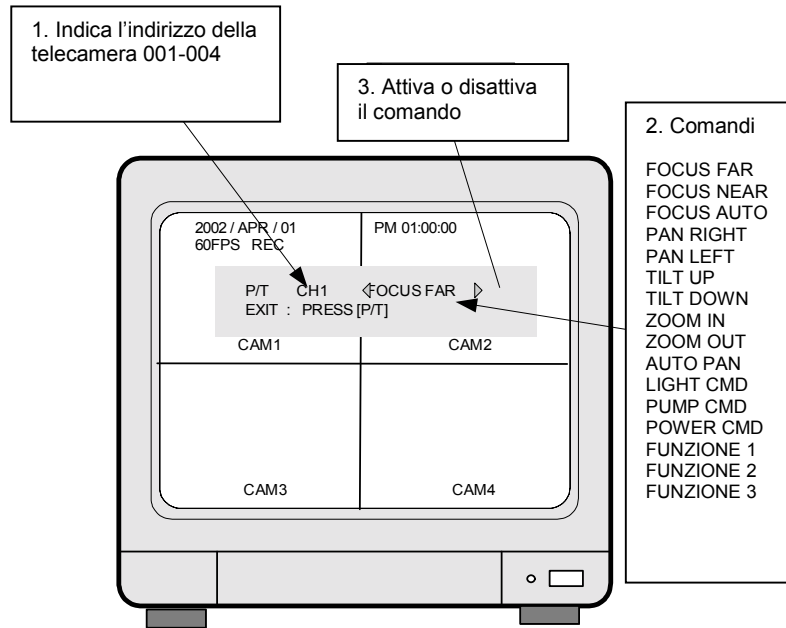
1. Indica l’indirizzo della telecamera 001-004

3. Attiva o disattiva il comando

2. Comandi

FOCUS FAR
FOCUS NEAR
FOCUS AUTO
PAN RIGHT
PAN LEFT
TILT UP
TILT DOWN
ZOOM IN
ZOOM OUT
AUTO PAN
LIGHT CMD
PUMP CMD
POWER CMD
FUNZIONE 1
FUNZIONE 2
FUNZIONE 3

2002 / APR / 01
60FPS REC

PM 01:00:00

P/T CH1 FOCUS FAR
EXIT : PRESS [P/T]

CAM1

CAM2

CAM3

CAM4